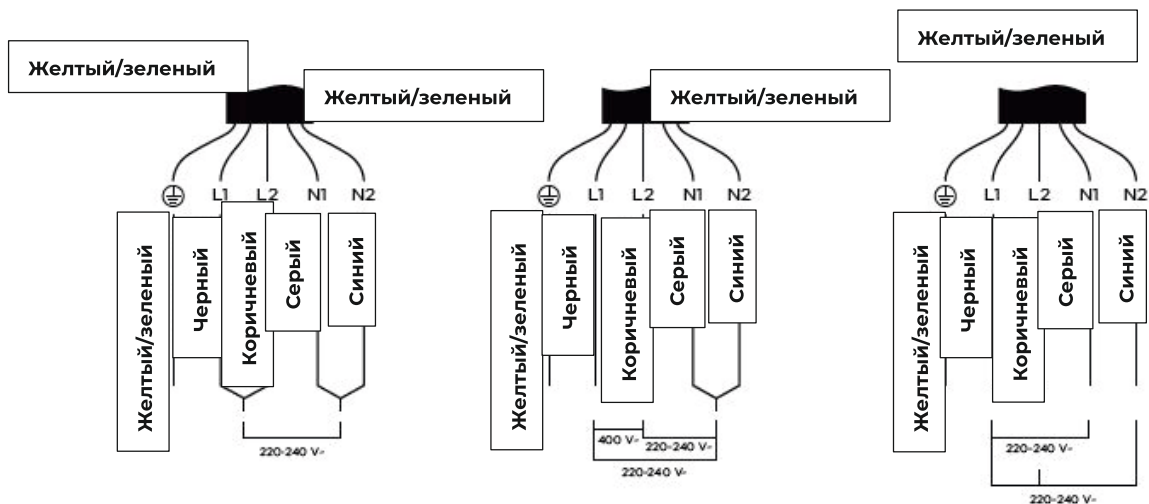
Желтый/зеленый

Желтый/зеленый

L1 L2 N1 N2

Желтый/зеленый

Черный

Коричневый

Серый

Синий

220-240 V~

Желтый/зеленый

L1 L2 N1 N2

Желтый/зеленый

Черный

Коричневый

Серый

Синий

400 V~

220-240 V~

220-240 V~

Желтый/зеленый

L1 L2 N1 N2

Желтый/зеленый

Черный

Коричневый

Серый

Синий

220-240 V~

220-240 V~